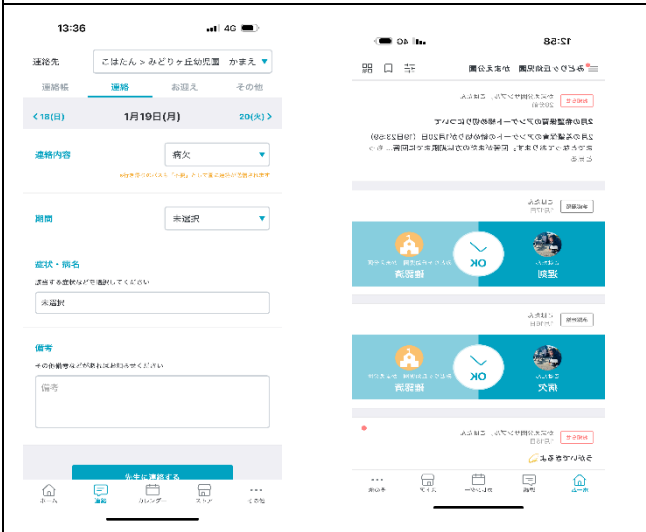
13:36

4G

連絡先

こはたん > みどりヶ丘幼稚園　かまえ

連絡帳

連絡

お迎え

その他

< 18(日)

1月19日(月)

20(火) >

連絡内容

病欠

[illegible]

期間

未選択

症状・病名

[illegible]

未選択

備考

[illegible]

備考

先生に連絡する

ホーム

連絡

カレンダー

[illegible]

その他

12:58

4G

みどりヶ丘幼稚園　かまえ

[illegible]

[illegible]

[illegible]

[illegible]

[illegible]

OK

遅刻

確認済

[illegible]

OK

病欠

確認済

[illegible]

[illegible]

ホーム

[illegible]

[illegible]

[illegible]

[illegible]